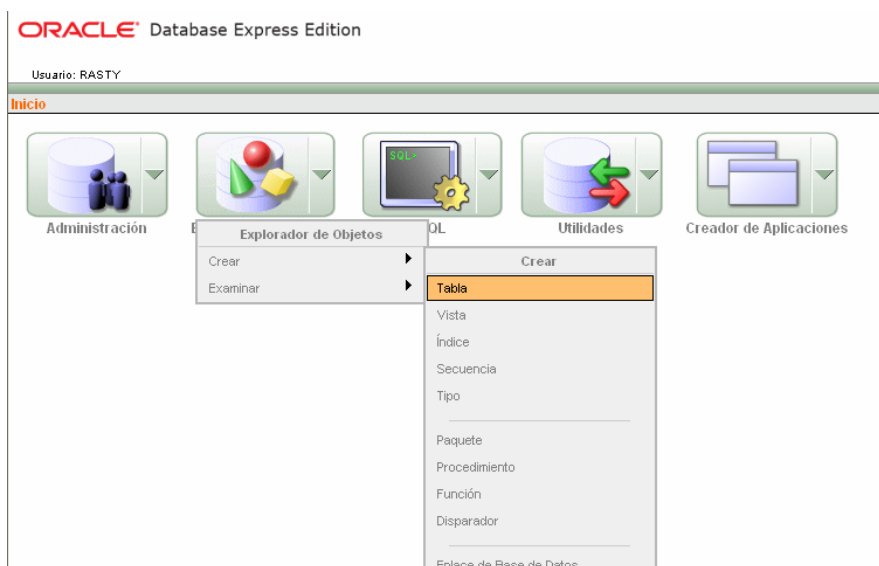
ORACLE Database Express Edition

Usuario: RASTY

Inicio

Administración

E

Explorador de Objetos

Crear

Examinar

SQL

QL

Utilidades

Creador de Aplicaciones

Crear

Tabla

Vista

Índice

Secuencia

Tipo

Paquete

Procedimiento

Función

Disparador

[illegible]